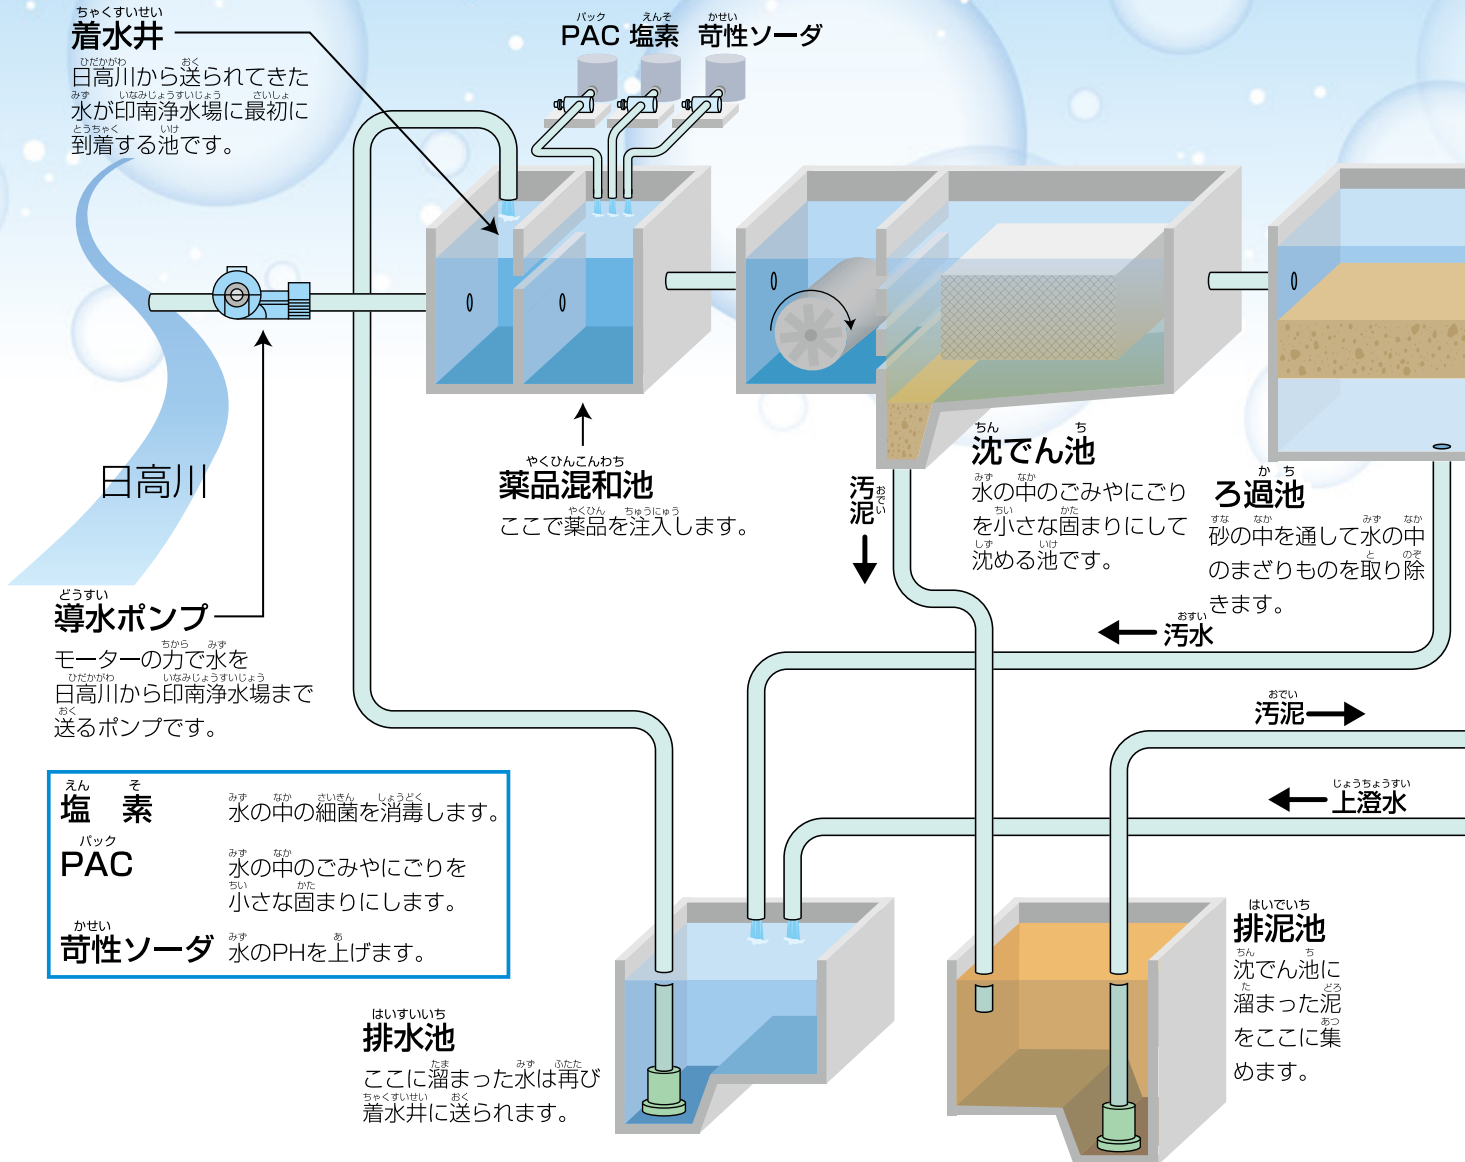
着水井
日高川から送られてきた水が印南浄水場に最初に到着する池です。

PAC 塩素 苛性ソーダ

日高川

導水ポンプ
モーターの力で水を日高川から印南浄水場まで送るポンプです。

薬品混和池
ここで薬品を注入します。

汚泥

沈でん池
水の中のごみやにごりを小さな固まりにして沈める池です。

ろ過池
砂の中を通して水の中のまざりものを取り除きます。

汚水

汚泥

上澄水

| 塩　素 | 水の中の細菌を消毒します。 |
|---|---|
| PAC | 水の中のごみやにごりを小さな固まりにします。 |
| 苛性ソーダ | 水のPHを上げます。 |

排水池
ここに溜まった水は再び着水井に送られます。

排泥池
沈でん池に溜まった泥をここに集めます。